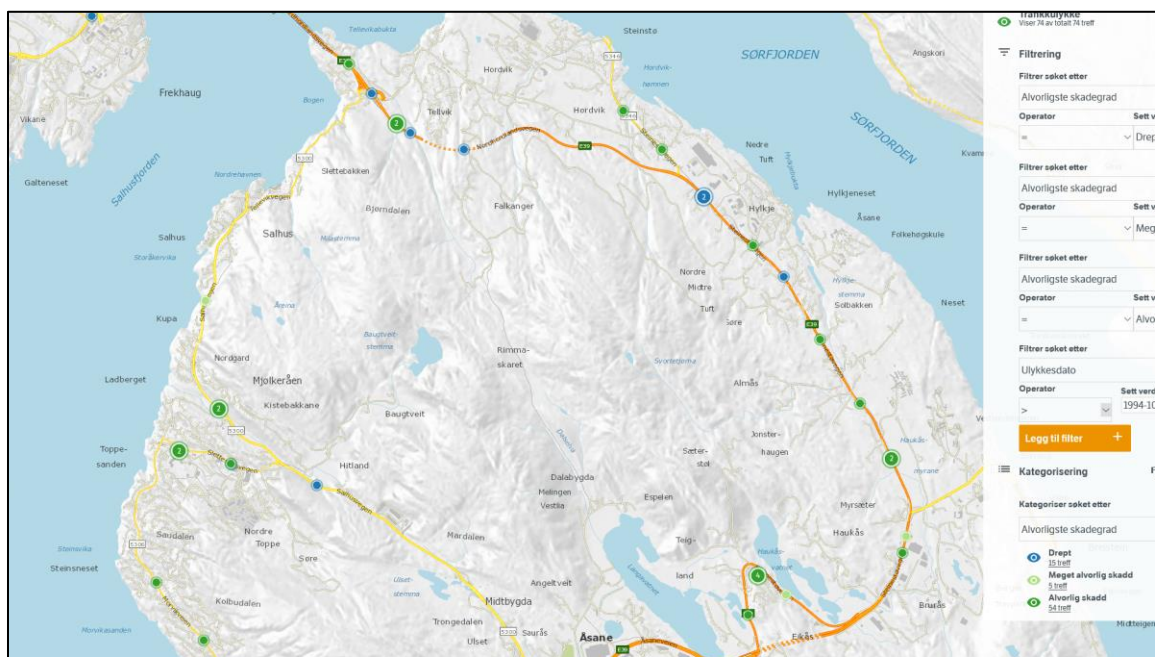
Trafikkulykke
Viser 74 av totalt 74 treff

Filtrering

Filtrer søket etter
Alvorligste skadegrad
Operator
=
Sett v
Drep

Filtrer søket etter
Alvorligste skadegrad
Operator
=
Sett v
Meg

Filtrer søket etter
Alvorligste skadegrad
Operator
=
Sett v
Alvo

Filtrer søket etter
Ulykkesdato
Operator
>
Sett verd
1994-10

Legg til filter +

Kategorisering

Kategoriser søket etter
Alvorligste skadegrad

Drept
15 treff
Meget alvorlig skadd
5 treff
Alvorlig skadd
54 treff

Steinsto
Angskor
SØRFJORDEN
SØRFJORDEN
Tellevikakaia
Hordvik
Hordvikhamnen
Frekhaug
Vikane
Bogen
Tellvik
Hordvik
Nedre
Tuft
Kvamm
Salhusfjorden
Galteneset
Nordrehavnen
Slettebakken
Falkanger
Hylkjeneset
Hylkje
Åsane
Folkehøgskule
Bjørndalen
Salhus
Salhus
Måsahimma
Storåkervika
Nordre
Midtre
Tuft
Solbakken
Neset
Kupa
Åmma
Baugtveitstemma
Søre
Nordgard
Rimmaskaret
Syrebotnen
Almås
Ladberget
Mjølkeråen
Kistebakkane
Baugtveit
Toppesanden
Hitland
Jonsterhaugen
Haukås
Dalabygda
Melingen
Vestlia
Søterstøl
Espelen
Myrsæter
Haukås
Sandalen
Nordre
Toppe
Søre
Mardalen
Teig
Haukåsvatnet
Steinsvika
Steinsneset
Ulsetstemma
Angeltveit
land
Kolbudalen
Midtbygda
Brurås
Morvikasanden
Trongedalen
Ulset
Saurås
Åsane
Eikås
Midtbeigen
E39
5300
5308
5310
5302